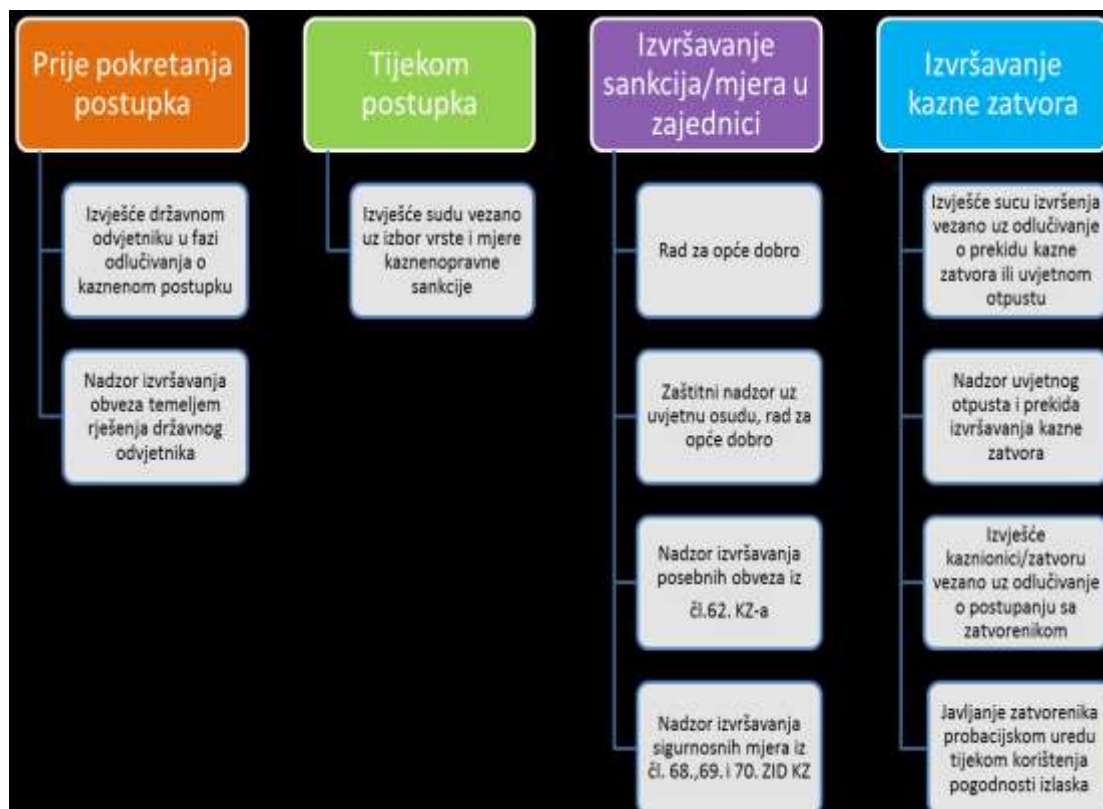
Prije pokretanja postupka

Izvješće državnom odvjetniku u fazi odlučivanja o kaznenom postupku

Nadzor izvršavanja obveza temeljem rješenja državnog odvjetnika

Tijekom postupka

Izvješće sudu vezano uz izbor vrste i mjere kaznenopravne sankcije

Izvršavanje sankcija/mjera u zajednici

Rad za opće dobro

Zaštitni nadzor uz uvjetnu osudu, rad za opće dobro

Nadzor izvršavanja posebnih obveza iz čl.62. KZ-a

Nadzor izvršavanja sigurnosnih mjera iz čl. 68.,69. i 70. ZID KZ

Izvršavanje kazne zatvora

Izvješće sucu izvršenja vezano uz odlučivanje o prekidu kazne zatvora ili uvjetnom otpustu

Nadzor uvjetnog otpusta i prekida izvršavanja kazne zatvora

Izvješće kaznionici/zatvoru vezano uz odlučivanje o postupanju sa zatvorenikom

Javljanje zatvorenika probacijskom uredu tijekom korištenja pogodnosti izlaska